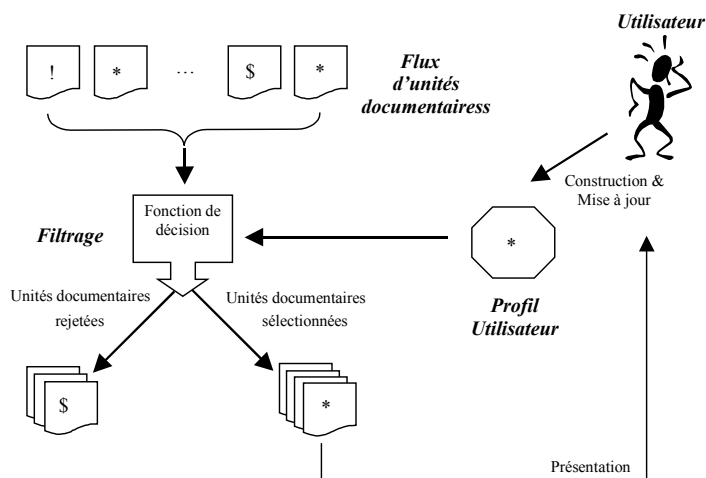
Utilisateur

! * … $ *

Flux d'unités documentairess

Construction & Mise à jour

Fonction de décision

Filtrage

*

Unités documentaires rejetées

Unités documentaires sélectionnées

Profil Utilisateur

$

*

Présentation